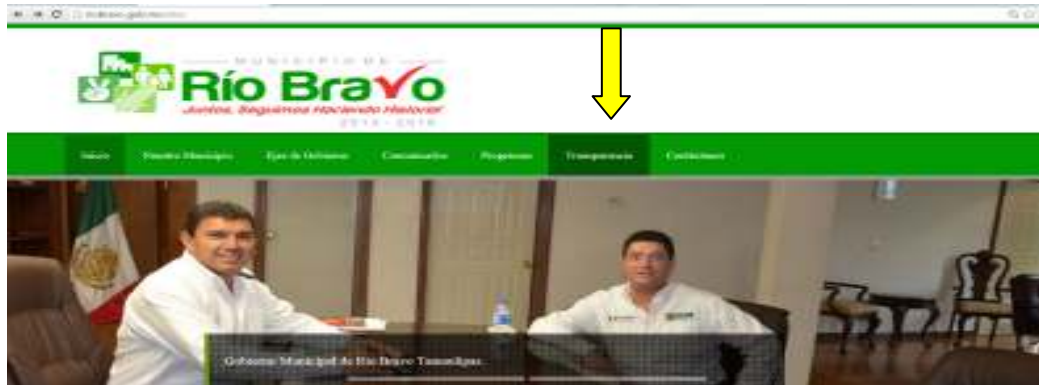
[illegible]

MUNICIPIO DE
Río Bravo
Juntos, Seguimos Haciendo Historia
2013 - 2016

Inicio
Nuestro Municipio
Ejes de Gobierno
Comunicados
Programas
Transparencia
Contáctenos

Gobierno Municipal de Río Bravo Tamaulipas